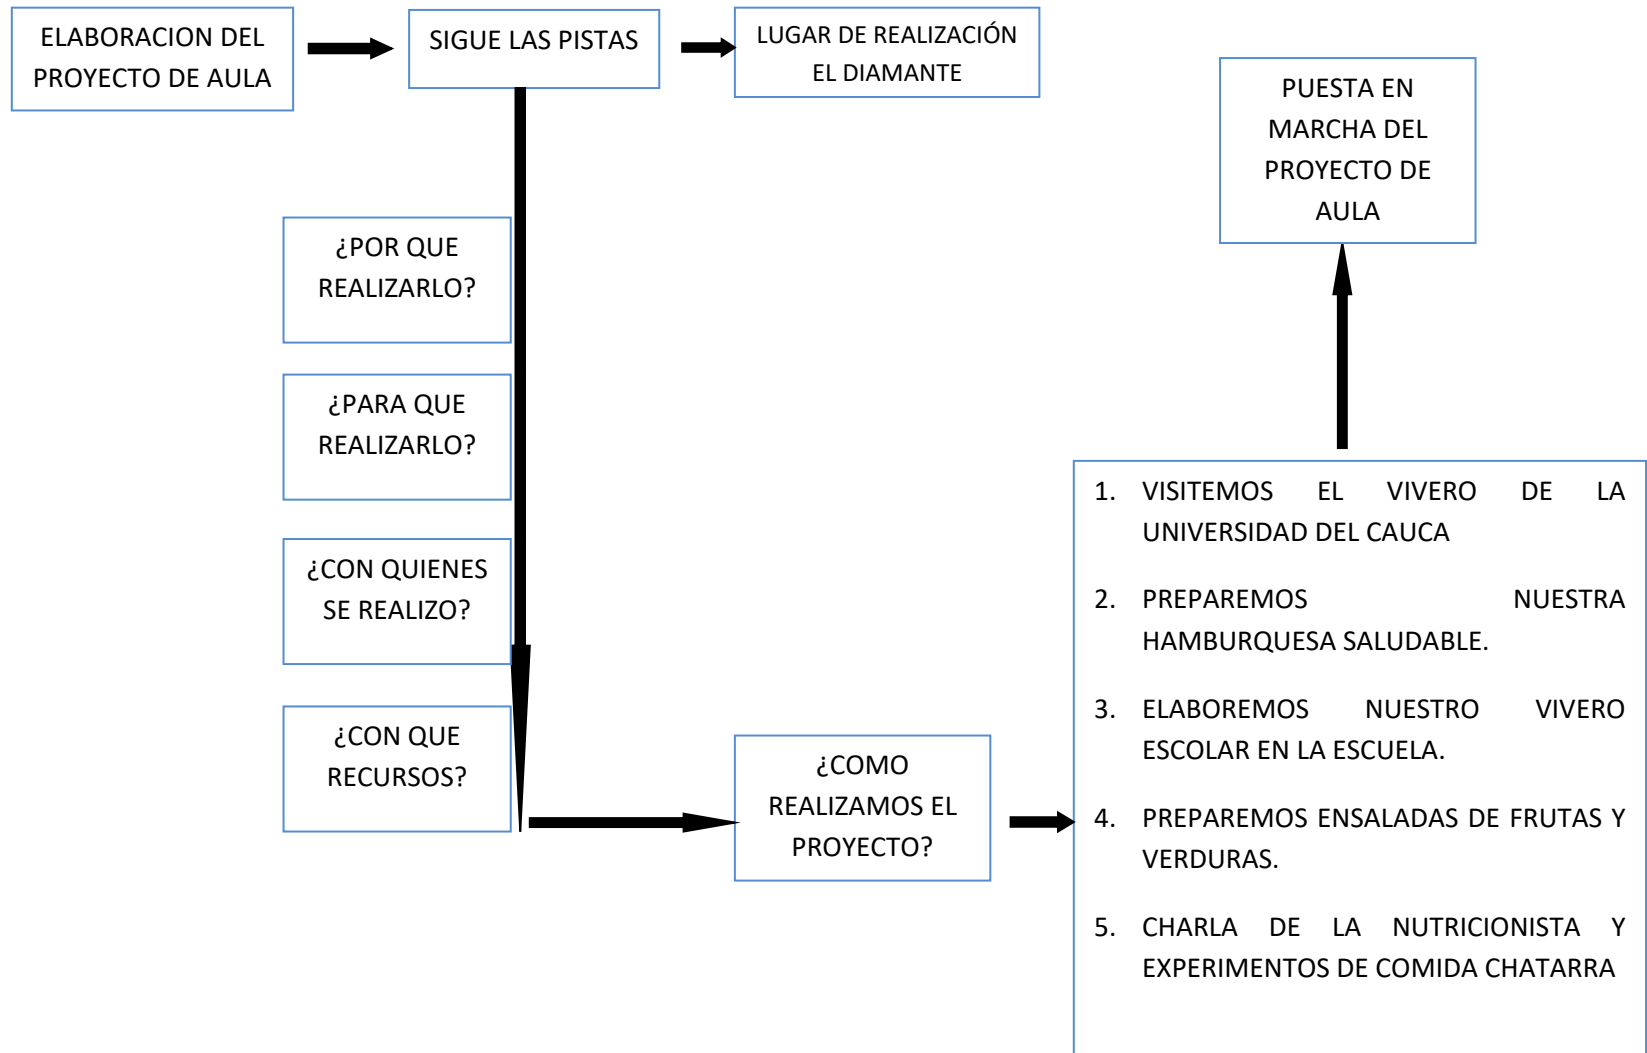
ELABORACION DEL PROYECTO DE AULA

SIGUE LAS PISTAS

LUGAR DE REALIZACIÓN EL DIAMANTE

PUESTA EN MARCHA DEL PROYECTO DE AULA

¿POR QUE REALIZARLO?

¿PARA QUE REALIZARLO?

¿CON QUIENES SE REALIZO?

¿CON QUE RECURSOS?

¿COMO REALIZAMOS EL PROYECTO?

1. VISITEMOS EL VIVERO DE LA UNIVERSIDAD DEL CAUCA

2. PREPAREMOS NUESTRA HAMBURQUESA SALUDABLE.

3. ELABOREMOS NUESTRO VIVERO ESCOLAR EN LA ESCUELA.

4. PREPAREMOS ENSALADAS DE FRUTAS Y VERDURAS.

5. CHARLA DE LA NUTRICIONISTA Y EXPERIMENTOS DE COMIDA CHATARRA